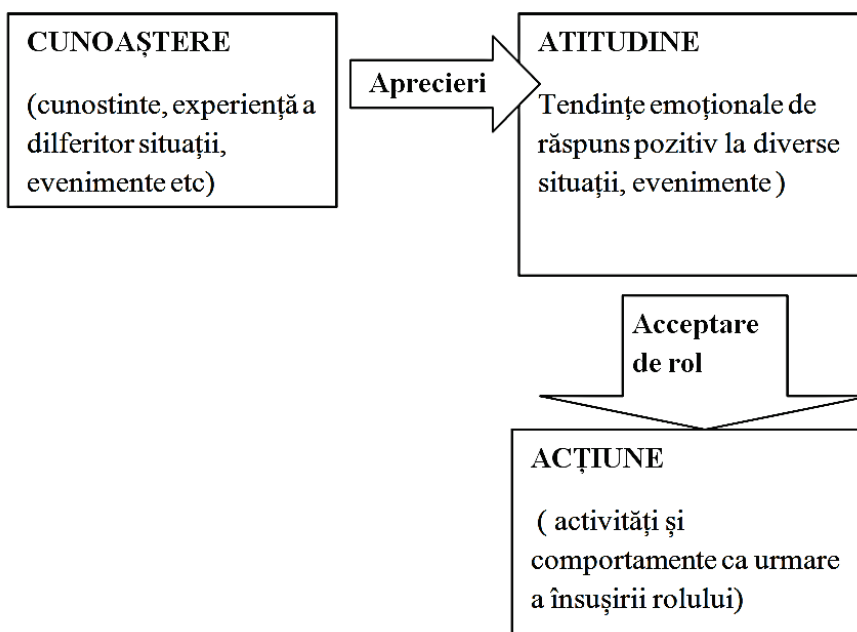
CUNOAȘTERE

(cunostinte, experiență a dilferitor situații, evenimente etc)

Aprecieri

ATITUDINE

Tendințe emoționale de răspuns pozitiv la diverse situații, evenimente )

Acceptare de rol

ACȚIUNE

( activități și comportamente ca urmare a însușirii rolului)